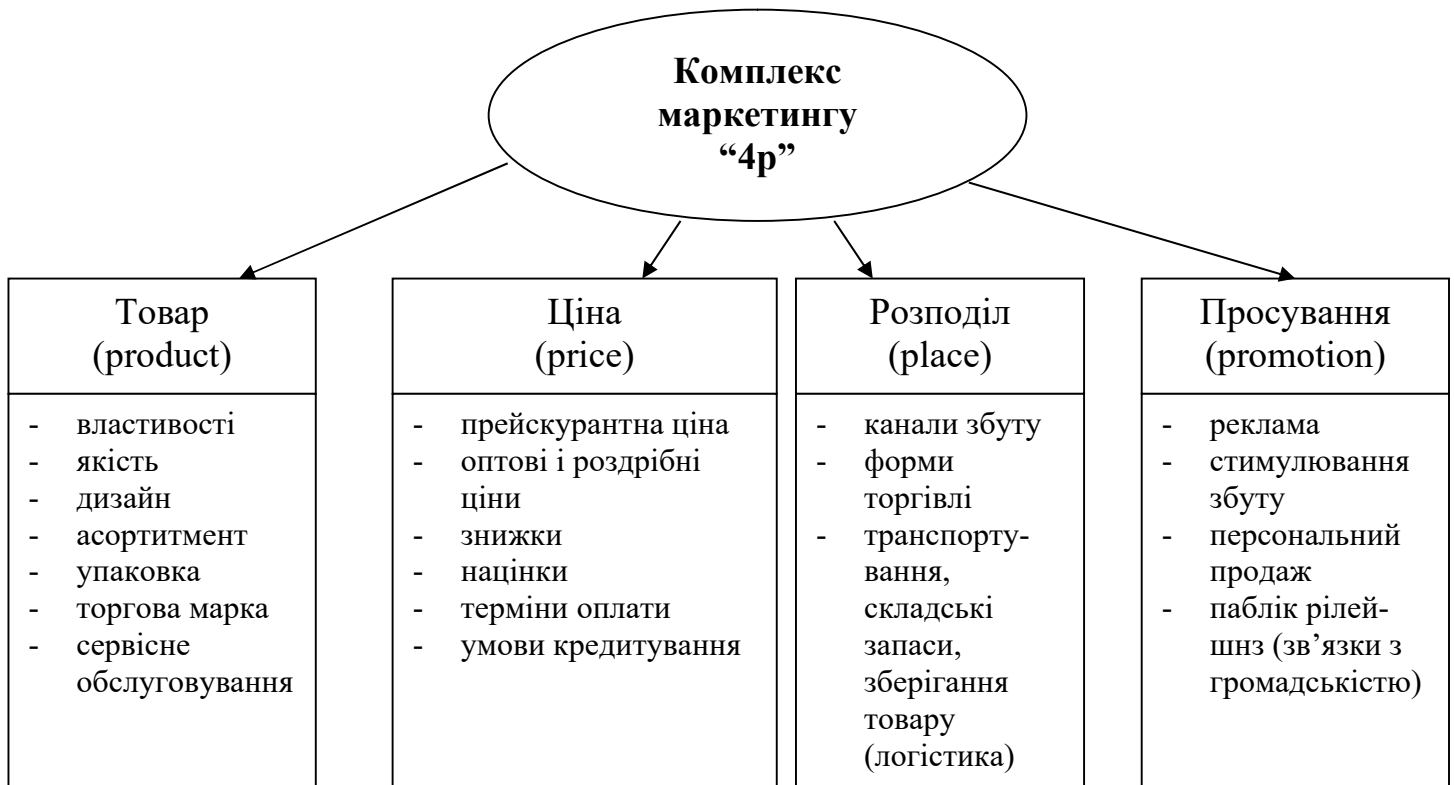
Комплекс маркетингу “4р”

Товар (product)

- властивості
- якість
- дизайн
- асортимент
- упаковка
- торгова марка
- сервісне обслуговування

Ціна (price)

- прейскурантна ціна
- оптові і роздрібні ціни
- знижки
- націнки
- терміни оплати
- умови кредитування

Розподіл (place)

- канали збуту
- форми торгівлі
- транспортування, складські запаси, зберігання товару (логістика)

Просування (promotion)

- реклама
- стимулювання збуту
- персональний продаж
- паблік рілейшнз (зв’язки з громадськістю)